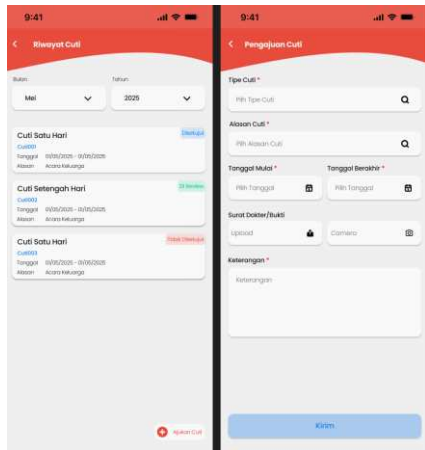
9:41

Riwayat Cuti

Bulan
Mei

Tahun
2025

Cuti Satu Hari
Disetujui
Cuti001
Tanggal 01/05/2025 - 01/05/2025
Alasan Acara Keluarga

Cuti Setengah Hari
Di Review
Cuti002
Tanggal 01/05/2025 - 01/05/2025
Alasan Acara Keluarga

Cuti Satu Hari
Tidak Disetujui
Cuti003
Tanggal 01/05/2025 - 01/05/2025
Alasan Acara Keluarga

Ajukan Cuti

9:41

Pengajuan Cuti

Tipe Cuti *
Pilih Tipe Cuti

Alasan Cuti *
Pilih Alasan Cuti

Tanggal Mulai *
Pilih Tanggal

Tanggal Berakhir *
Pilih Tanggal

Surat Dokter/Bukti
Upload
Camera

Keterangan *
Keterangan

Kirim